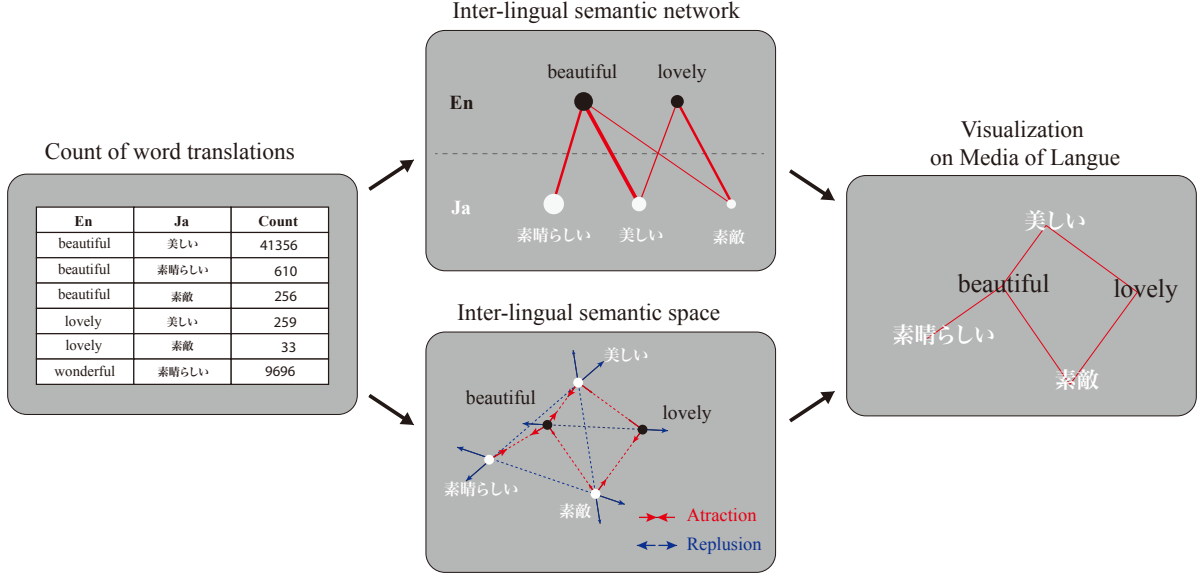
Count of word translations

| En | Ja | Count |
|---|---|---|
| beautiful | 美しい | 41356 |
| beautiful | 素晴らしい | 610 |
| beautiful | 素敵 | 256 |
| lovely | 美しい | 259 |
| lovely | 素敵 | 33 |
| wonderful | 素晴らしい | 9696 |

Inter-lingual semantic network

beautiful lovely

En

Ja

素晴らしい 美しい 素敵

Inter-lingual semantic space

美しい

beautiful

lovely

素晴らしい

素敵

Atraction

Replusion

Visualization on Media of Langue

美しい

beautiful

lovely

素晴らしい

素敵